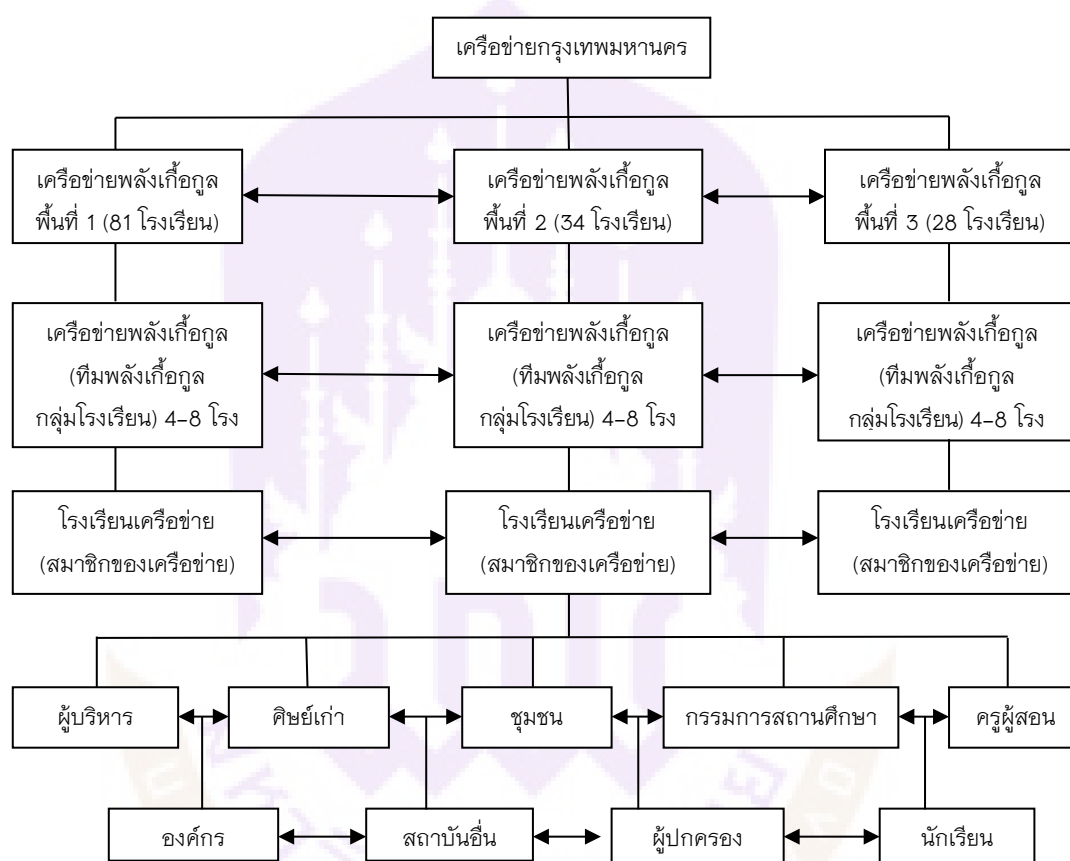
เครือข่ายกรุงเทพมหานคร

เครือข่ายพลังเกื้อกูล พื้นที่ 1 (81 โรงเรียน)

เครือข่ายพลังเกื้อกูล พื้นที่ 2 (34 โรงเรียน)

เครือข่ายพลังเกื้อกูล พื้นที่ 3 (28 โรงเรียน)

เครือข่ายพลังเกื้อกูล (ทีมพลังเกื้อกูล กลุ่มโรงเรียน) 4-8 โรง

เครือข่ายพลังเกื้อกูล (ทีมพลังเกื้อกูล กลุ่มโรงเรียน) 4-8 โรง

เครือข่ายพลังเกื้อกูล (ทีมพลังเกื้อกูล กลุ่มโรงเรียน) 4-8 โรง

โรงเรียนเครือข่าย (สมาชิกของเครือข่าย)

โรงเรียนเครือข่าย (สมาชิกของเครือข่าย)

โรงเรียนเครือข่าย (สมาชิกของเครือข่าย)

ผู้บริหาร

ศิษย์เก่า

ชุมชน

กรรมการสถานศึกษา

ครูผู้สอน

องค์กร

สถาบันอื่น

ผู้ปกครอง

นักเรียน